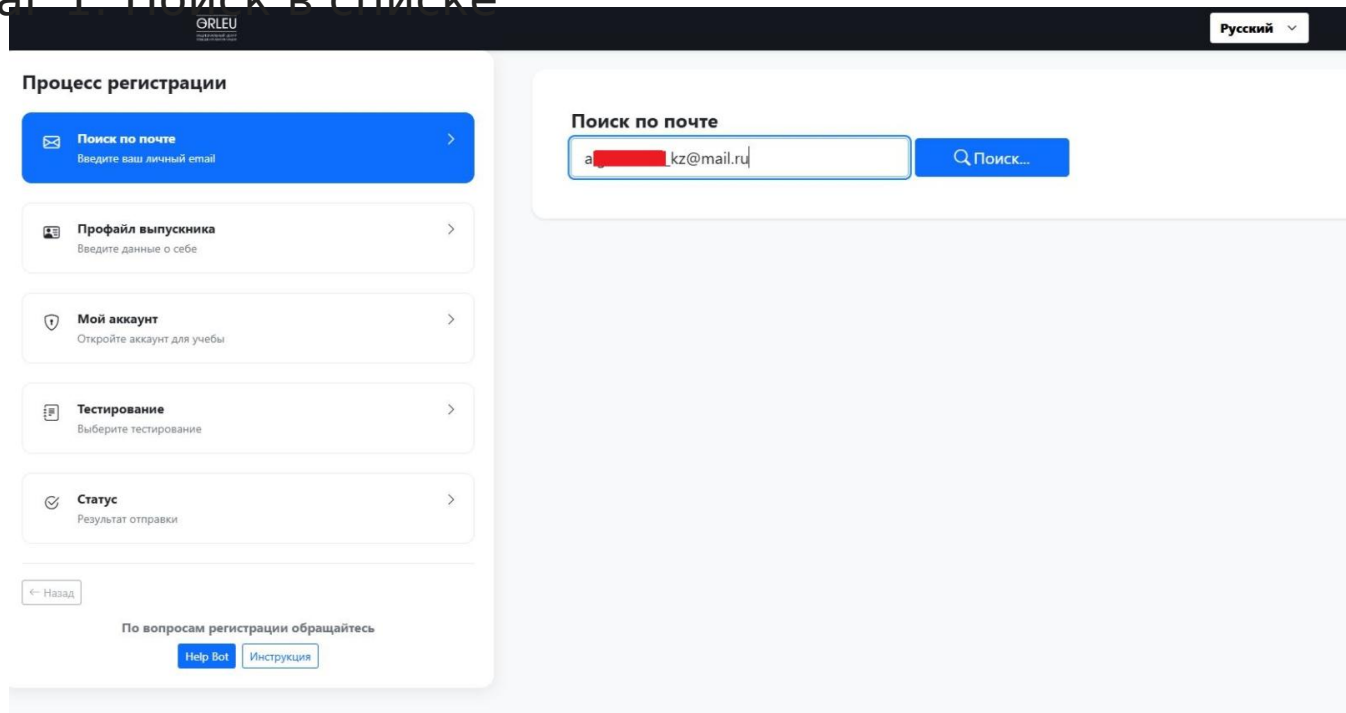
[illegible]

ORLEU

Русский

Процесс регистрации

Поиск по почте
Введите ваш личный email

Профайл выпускника
Введите данные о себе

Мой аккаунт
Откройте аккаунт для учебы

Тестирование
Выберите тестирование

Статус
Результат отправки

← Назад

По вопросам регистрации обращайтесь

Help Bot

Инструкция

Поиск по почте

a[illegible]kz@mail.ru

Поиск...